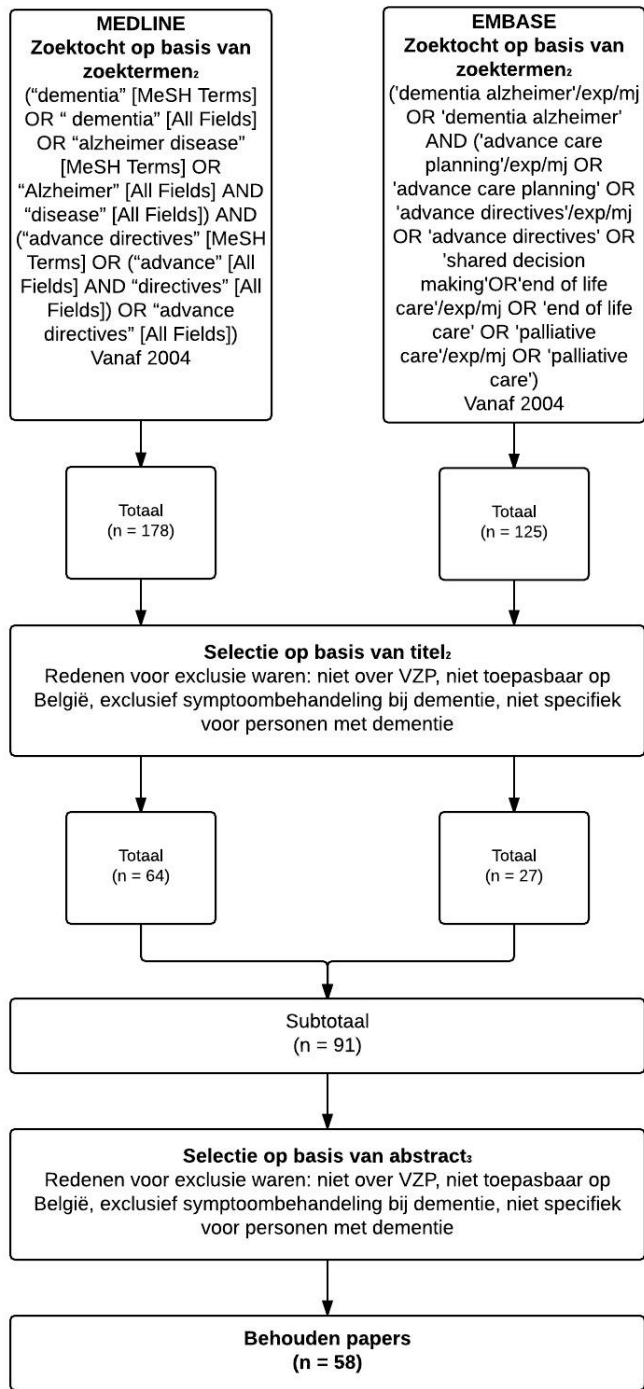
MEDLINE
Zoektocht op basis van zoektermen$_2$
("dementia" [MeSH Terms] OR " dementia" [All Fields] OR "alzheimer disease" [MeSH Terms] OR "Alzheimer" [All Fields] AND "disease" [All Fields]) AND ("advance directives" [MeSH Terms] OR ("advance" [All Fields] AND "directives" [All Fields]) OR "advance directives" [All Fields])
Vanaf 2004

EMBASE
Zoektocht op basis van zoektermen$_2$
('dementia alzheimer'/exp/mj OR 'dementia alzheimer' AND ('advance care planning'/exp/mj OR 'advance care planning' OR 'advance directives'/exp/mj OR 'advance directives' OR 'shared decision making'OR'end of life care'/exp/mj OR 'end of life care' OR 'palliative care'/exp/mj OR 'palliative care')
Vanaf 2004

Totaal
(n = 178)

Totaal
(n = 125)

Selectie op basis van titel$_2$
Redenen voor exclusie waren: niet over VZP, niet toepasbaar op België, exclusief symptoombehandeling bij dementie, niet specifiek voor personen met dementie

Totaal
(n = 64)

Totaal
(n = 27)

Subtotaal
(n = 91)

Selectie op basis van abstract$_3$
Redenen voor exclusie waren: niet over VZP, niet toepasbaar op België, exclusief symptoombehandeling bij dementie, niet specifiek voor personen met dementie

Behouden papers
(n = 58)